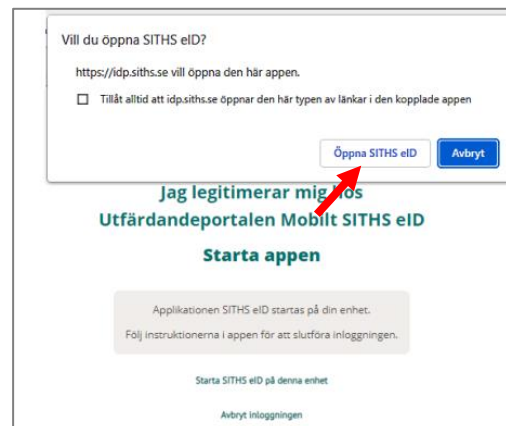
Vill du öppna SITHS eID?

https://idp.siths.se vill öppna den här appen.

Tillåt alltid att idp.siths.se öppnar den här typen av länkar i den kopplade appen

Öppna SITHS eID

Avbryt

Jag legitimerar mig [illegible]os

Utfärdandeportalen Mobilt SITHS eID

Starta appen

Applikationen SITHS eID startas på din enhet.

Följ instruktionerna i appen för att slutföra inloggningen.

Starta SITHS eID på denna enhet

Avbryt inloggningen